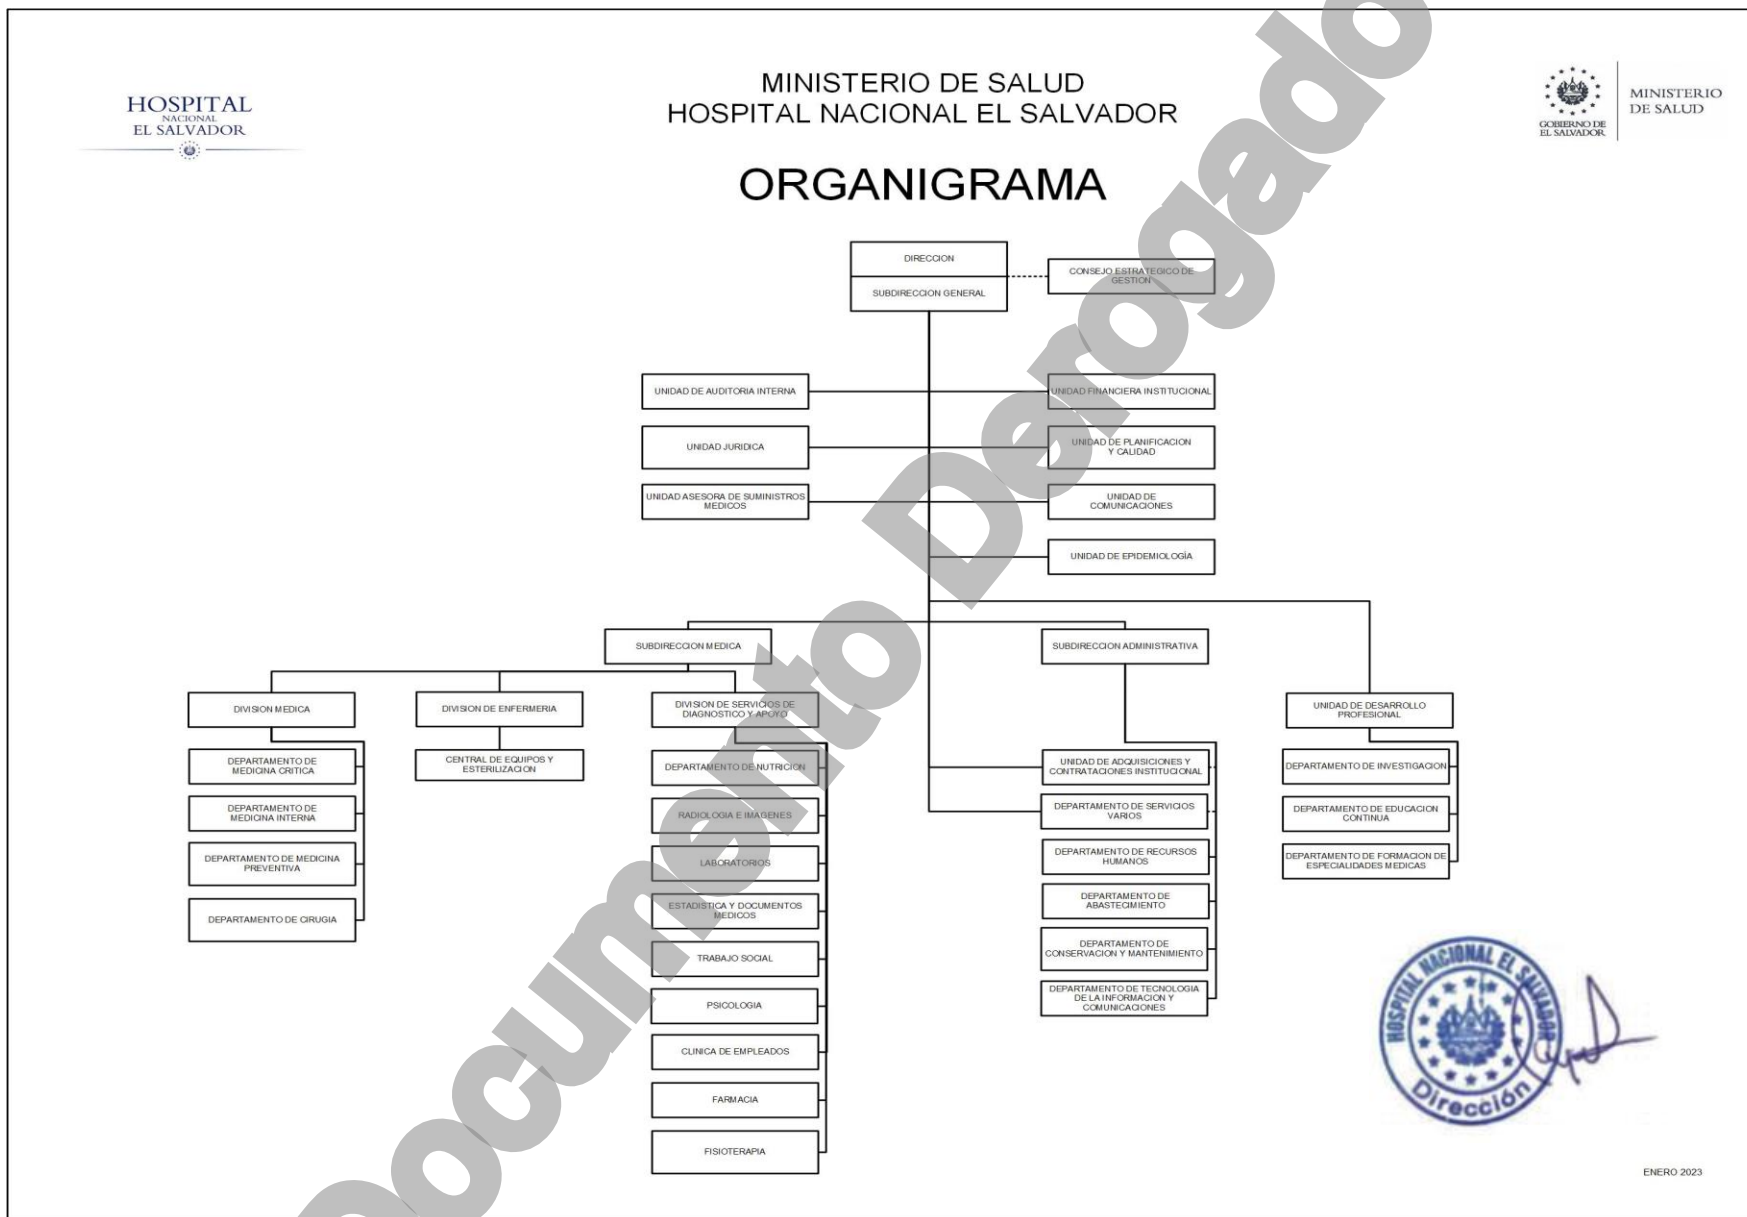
HOSPITAL NACIONAL EL SALVADOR

MINISTERIO DE SALUD
HOSPITAL NACIONAL EL SALVADOR

GOBIERNO DE EL SALVADOR
MINISTERIO DE SALUD

ORGANIGRAMA

Documento Derogado

DIRECCION
SUBDIRECCION GENERAL
CONSEJO ESTRATEGICO DE GESTION

UNIDAD DE AUDITORIA INTERNA
UNIDAD JURIDICA
UNIDAD ASESORA DE SUMINISTROS MEDICOS
UNIDAD FINANCIERA INSTITUCIONAL
UNIDAD DE PLANIFICACION Y CALIDAD
UNIDAD DE COMUNICACIONES
UNIDAD DE EPIDEMIOLOGÍA

SUBDIRECCION MEDICA
SUBDIRECCION ADMINISTRATIVA

DIVISION MEDICA
DEPARTAMENTO DE MEDICINA CRITICA
DEPARTAMENTO DE MEDICINA INTERNA
DEPARTAMENTO DE MEDICINA PREVENTIVA
DEPARTAMENTO DE CIRUGIA

DIVISION DE ENFERMERIA
CENTRAL DE EQUIPOS Y ESTERILIZACION

DIVISION DE SERVICIOS DE DIAGNOSTICO Y APOYO
DEPARTAMENTO DE NUTRICION
RADIOLOGIA E IMAGENES
LABORATORIOS
ESTADISTICA Y DOCUMENTOS MEDICOS
TRABAJO SOCIAL
PSICOLOGIA
CLINICA DE EMPLEADOS
FARMACIA
FISIOTERAPIA

UNIDAD DE ADQUISICIONES Y CONTRATACIONES INSTITUCIONAL
DEPARTAMENTO DE SERVICIOS VARIOS
DEPARTAMENTO DE RECURSOS HUMANOS
DEPARTAMENTO DE ABASTECIMIENTO
DEPARTAMENTO DE CONSERVACION Y MANTENIMIENTO
DEPARTAMENTO DE TECNOLOGIA DE LA INFORMACION Y COMUNICACIONES

UNIDAD DE DESARROLLO PROFESIONAL
DEPARTAMENTO DE INVESTIGACION
DEPARTAMENTO DE EDUCACION CONTINUA
DEPARTAMENTO DE FORMACION DE ESPECIALIDADES MEDICAS

HOSPITAL NACIONAL EL SALVADOR
Dirección

ENERO 2023